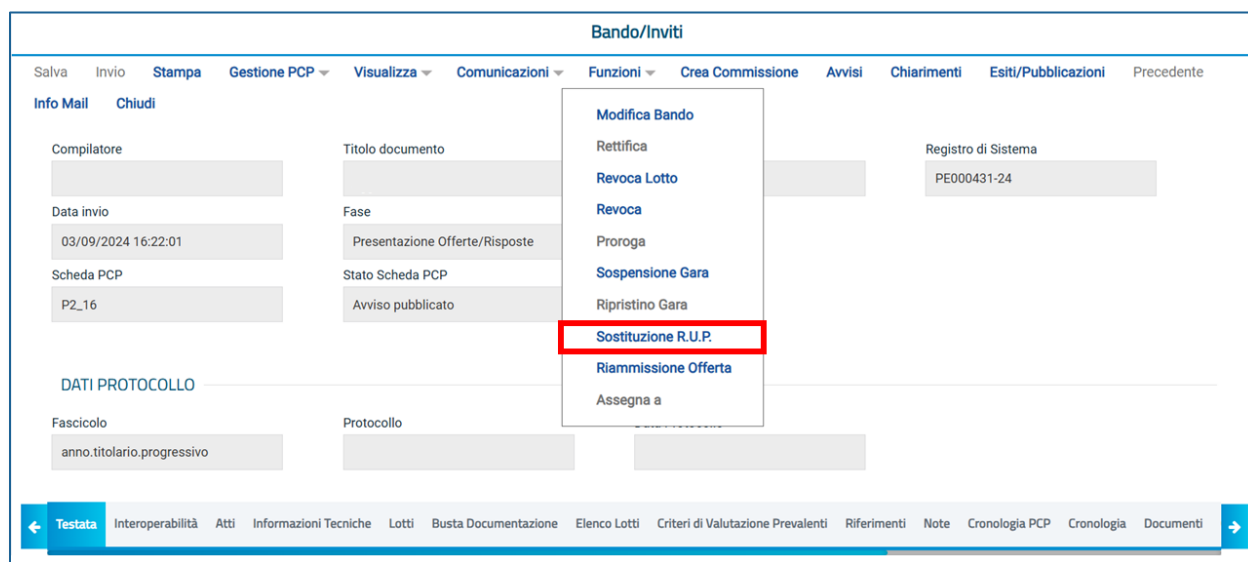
Bando/Inviti

Salva Invio Stampa Gestione PCP Visualizza Comunicazioni Funzioni Crea Commissione Avvisi Chiarimenti Esiti/Pubblicazioni Precedente Info Mail Chiudi

Modifica Bando
Rettifica
Revoca Lotto
Revoca
Proroga
Sospensione Gara
Ripristino Gara
Sostituzione R.U.P.
Riammissione Offerta
Assegna a

Compilatore

Titolo documento

Registro di Sistema
PE000431-24

Data invio
03/09/2024 16:22:01

Fase
Presentazione Offerte/Risposte

Scheda PCP
P2_16

Stato Scheda PCP
Avviso pubblicato

DATI PROTOCOLLO

Fascicolo
anno.titolario.progressivo

Protocollo

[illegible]

Testata Interoperabilità Atti Informazioni Tecniche Lotti Busta Documentazione Elenco Lotti Criteri di Valutazione Prevalenti Riferimenti Note Cronologia PCP Cronologia Documenti